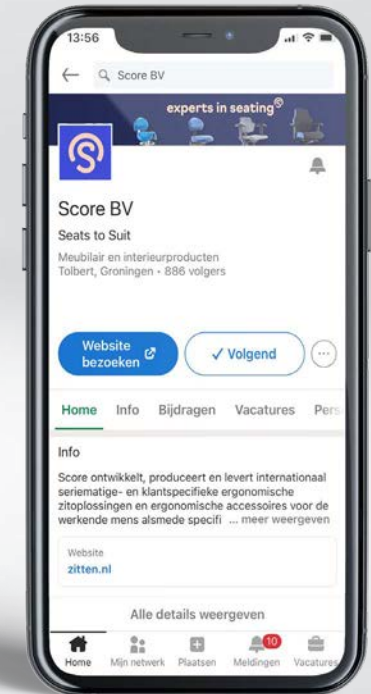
13:56

Score BV

experts in seating®

Score BV

Seats to Suit

Meubilair en interieurproducten
Tolbert, Groningen · 886 volgers

Website bezoeken

✓ Volgend

Home Info Bijdragen Vacatures Pers

Info

Score ontwikkelt, produceert en levert internationaal seriematige- en klantspecifieke ergonomische zitoplossingen en ergonomische accessoires voor de werkende mens alsmede specifi ... meer weergeven

Website
zitten.nl

Alle details weergeven

Home Mijn netwerk Plaatsen 10 Meldingen Vacatures